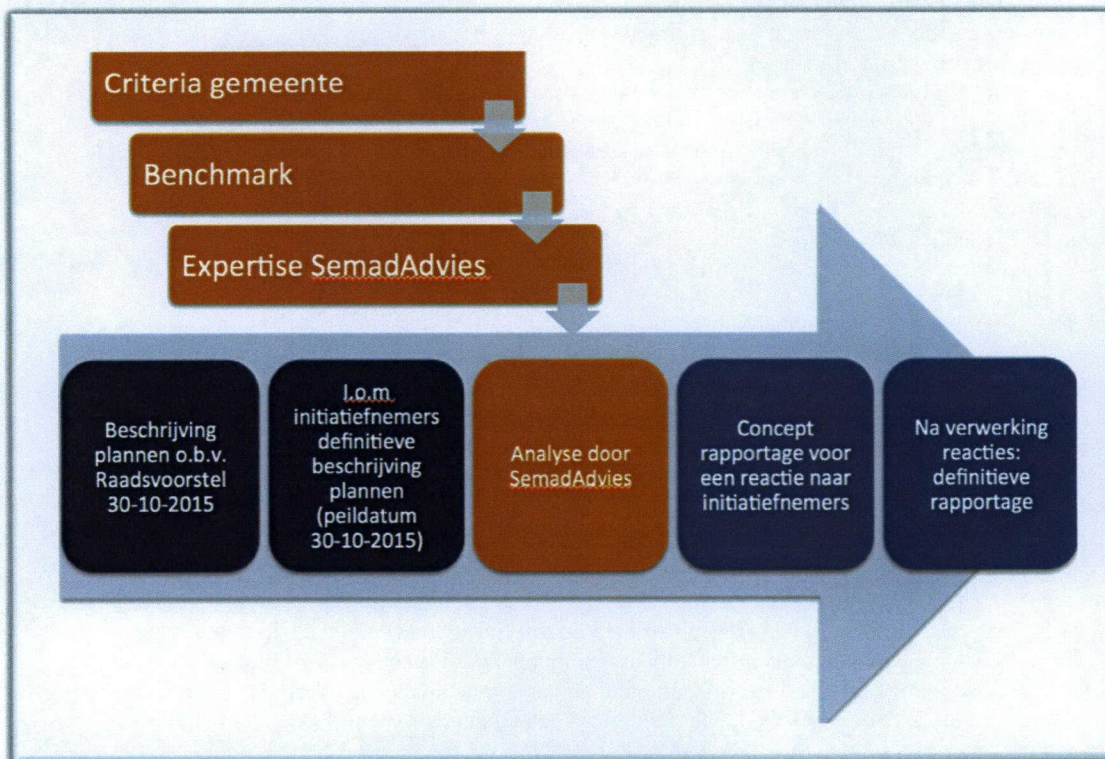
Criteria gemeente

Benchmark

Expertise SemadAdvies

Beschrijving plannen o.b.v. Raadsvoorstel 30-10-2015

I.o.m. initiatiefnemers definitieve beschrijving plannen (peildatum 30-10-2015)

Analyse door SemadAdvies

Concept rapportage voor een reactie naar initiatiefnemers

Na verwerking reacties: definitieve rapportage